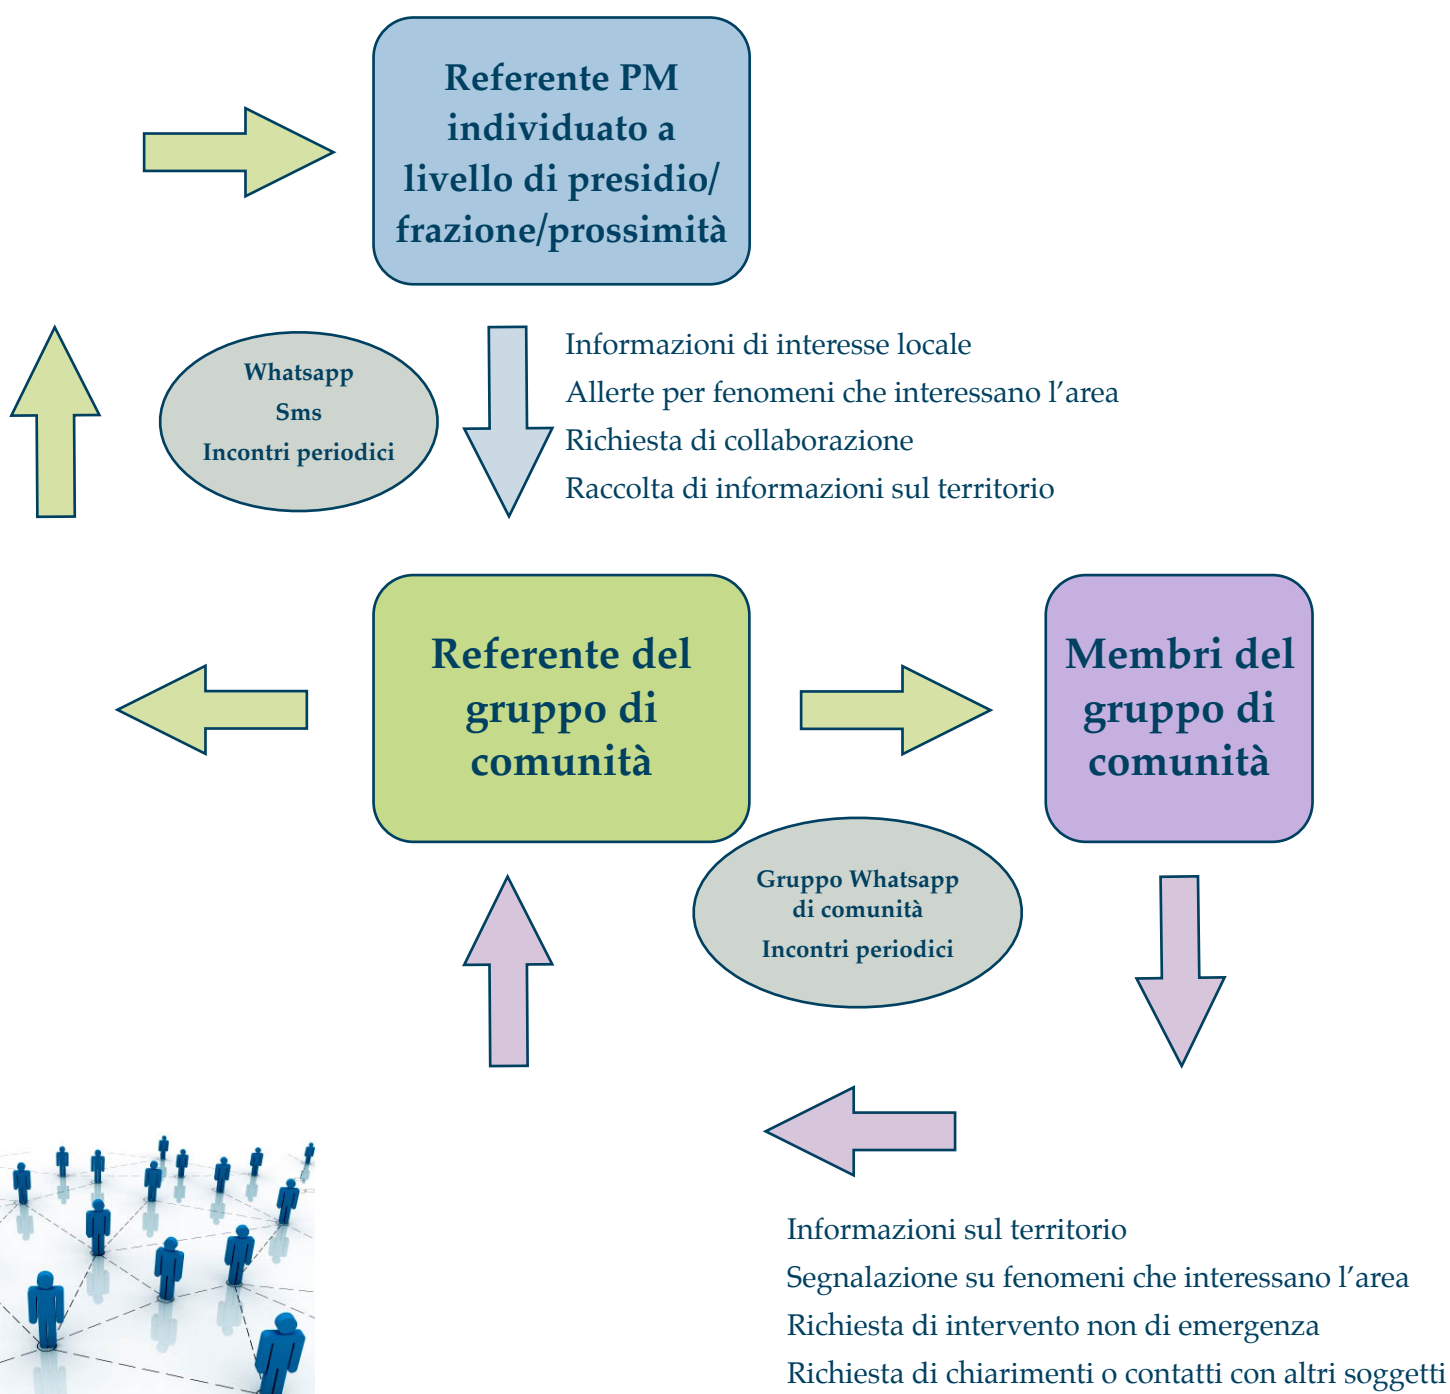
Referente PM individuato a livello di presidio/ frazione/prossimità

Whatsapp
Sms
Incontri periodici

Informazioni di interesse locale
Allerte per fenomeni che interessano l'area
Richiesta di collaborazione
Raccolta di informazioni sul territorio

Referente del gruppo di comunità

Membri del gruppo di comunità

Gruppo Whatsapp di comunità
Incontri periodici

Informazioni sul territorio
Segnalazione su fenomeni che interessano l'area
Richiesta di intervento non di emergenza
Richiesta di chiarimenti o contatti con altri soggetti